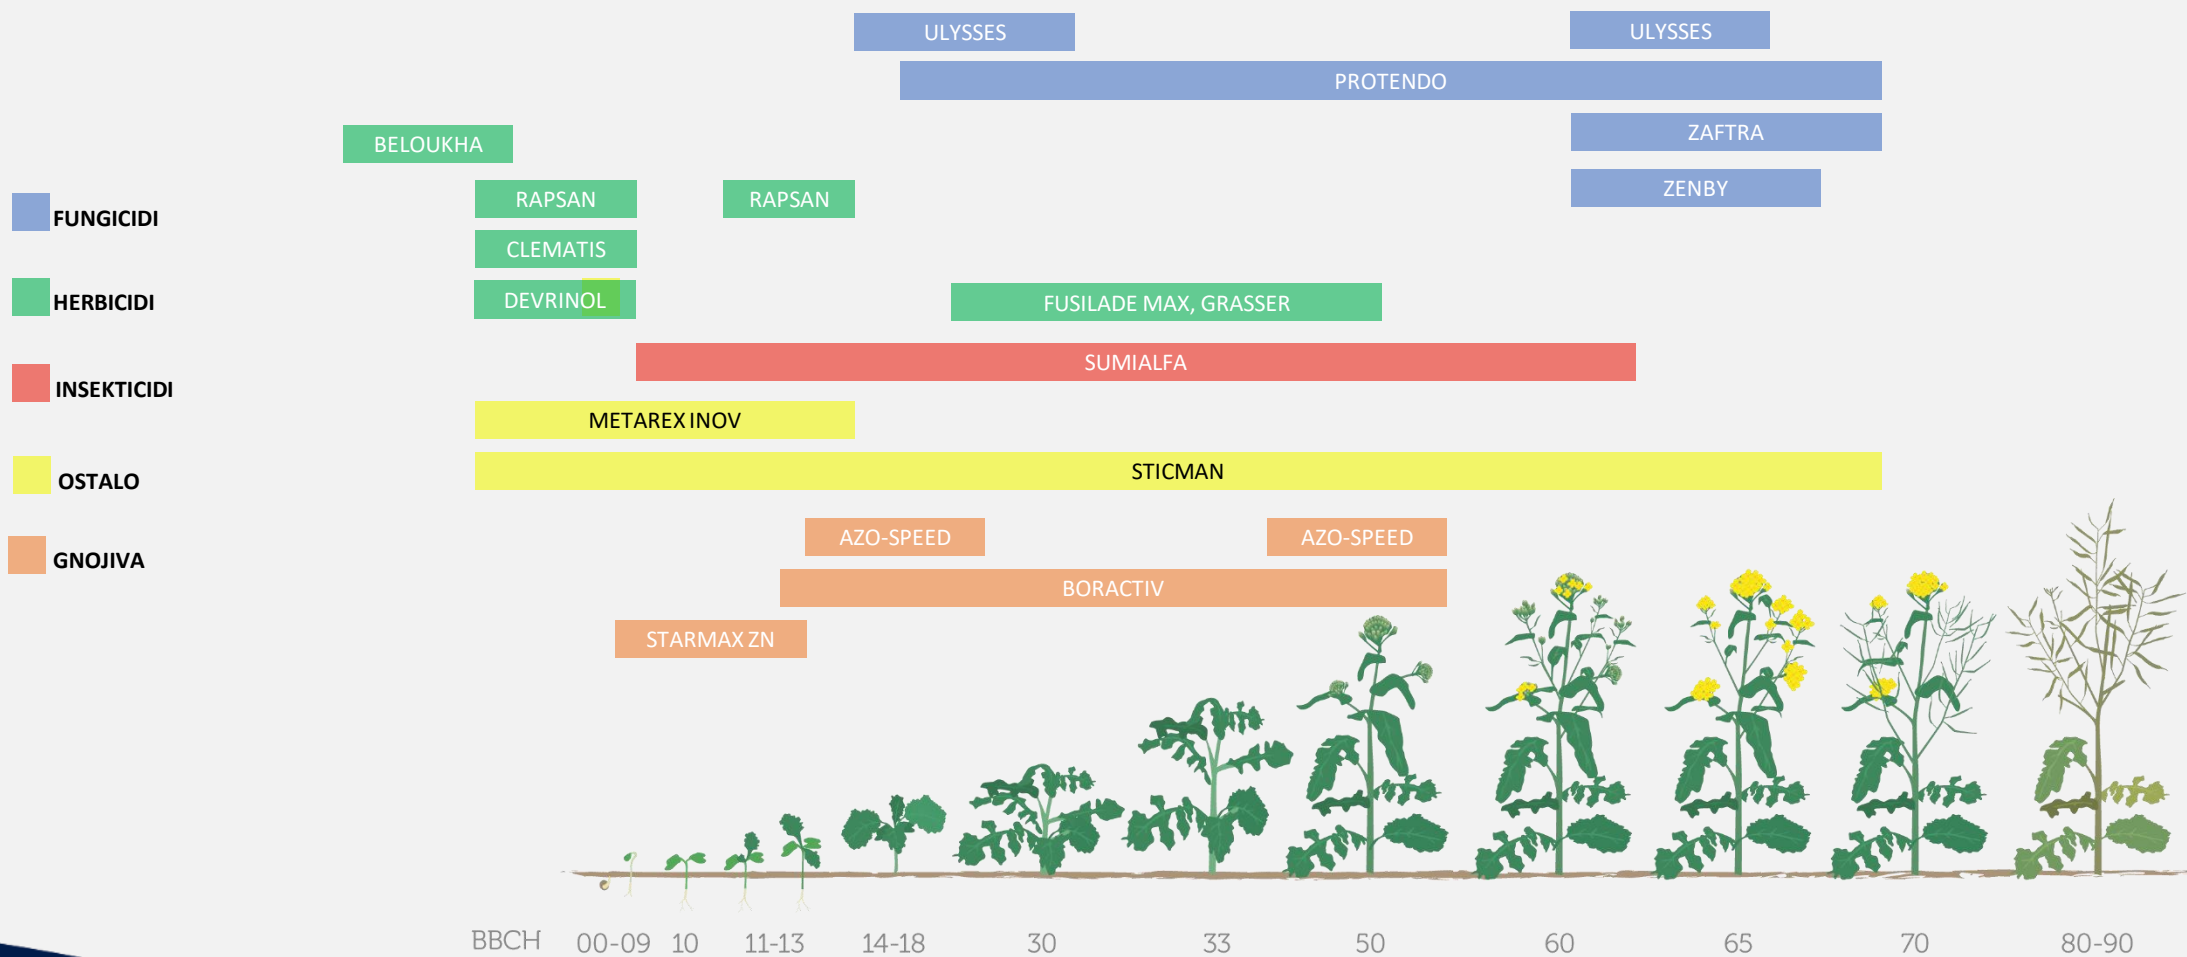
ULYSSES

ULYSSES

PROTENDO

BELOUKHA

ZAFTRA

ZENBY

FUNGICIDI

RAPSAN

RAPSAN

CLEMATIS

HERBICIDI

DEVRINOL

FUSILADE MAX, GRASSER

INSEKTICIDI

SUMIALFA

METAREX INOV

OSTALO

STICMAN

GNOJIVA

AZO-SPEED

AZO-SPEED

BORACTIV

STARMAX ZN

BBCH 00-09 10 11-13 14-18 30 33 50 60 65 70 80-90